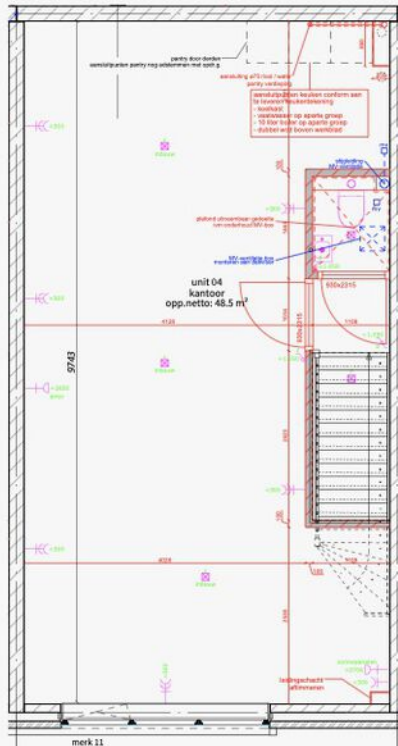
pantry door derden
aansluitpunten pantry nog afstemmen met opdr.g

aansluiting afv / kw / warm pantry verdieping

aansluitpunten keuken conform aan te leveren keukentekening
- koelkast
- vaatwasser op aparte groep
- 10 liter boiler op aparte groep
- dubbel wcd boven werkblad

afzuiging MV toilet

plafond afmontage gebouw tbv ventilatie MV box

MV ventilatie box monteren aan plafond

unit 04
kantoor
opp.netto: 48.5 m²

9743

4125

4035

800x2315

merk 11

leidingschacht afmonteren